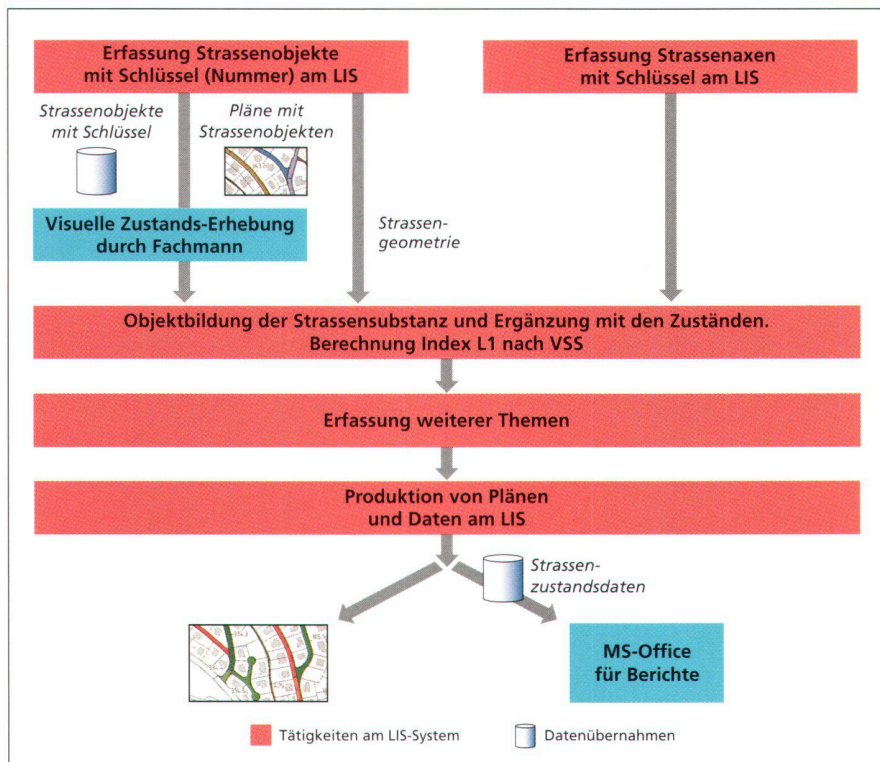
Erfassung Strassenobjekte mit Schlüssel (Nummer) am LIS

Erfassung Strassenaxen mit Schlüssel am LIS

Strassenobjekte mit Schlüssel

Pläne mit Strassenobjekten

Visuelle Zustands-Erhebung durch Fachmann

Strassengeometrie

Objektbildung der Strassensubstanz und Ergänzung mit den Zuständen. Berechnung Index L1 nach VSS

Erfassung weiterer Themen

Produktion von Plänen und Daten am LIS

Strassenzustandsdaten

MS-Office für Berichte

Tätigkeiten am LIS-System

Datenübernahmen